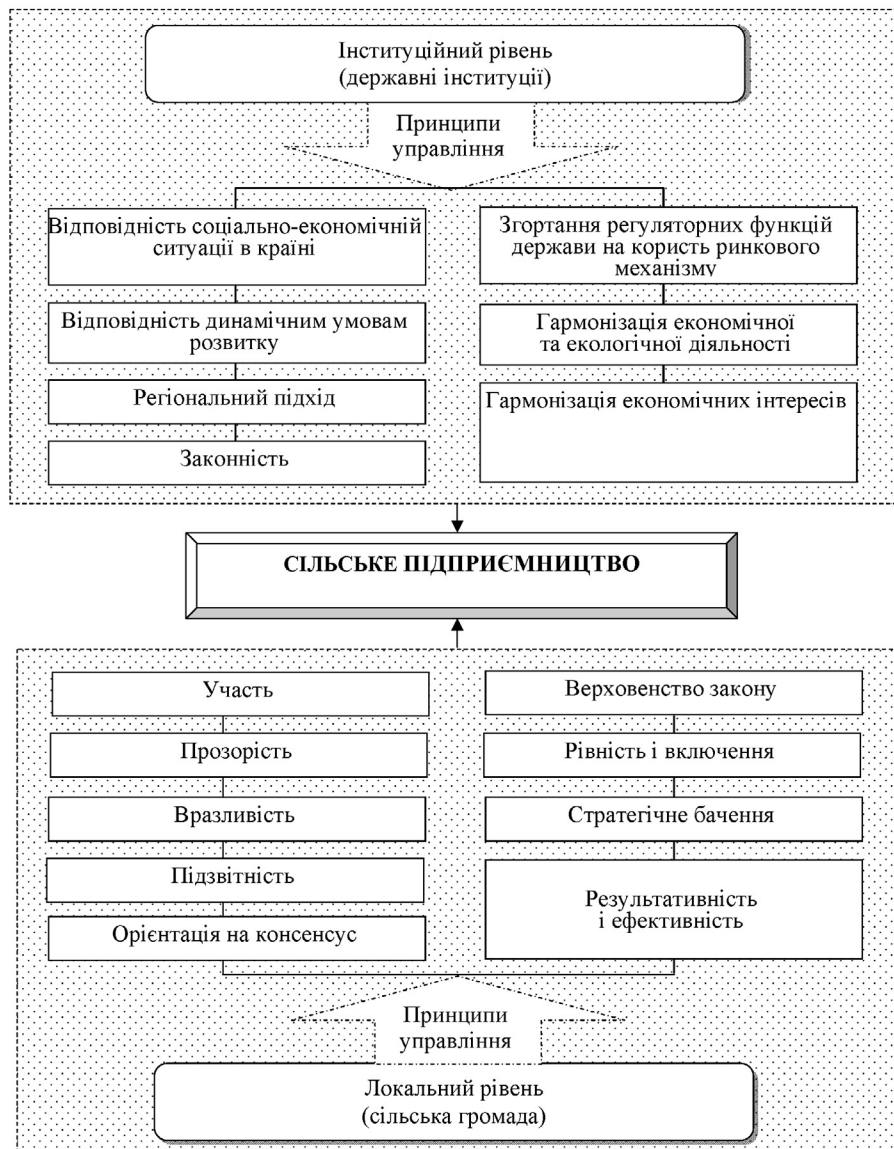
Інституційний рівень (державні інституції)

Принципи управління

Відповідність соціально-економічній ситуації в країні

Відповідність динамічним умовам розвитку

Регіональний підхід

Законність

Згортання регуляторних функцій держави на користь ринкового механізму

Гармонізація економічної та екологічної діяльності

Гармонізація економічних інтересів

СІЛЬСЬКЕ ПІДПРИЄМНИЦТВО

Участь

Прозорість

Вразливість

Підзвітність

Орієнтація на консенсус

Верховенство закону

Рівність і включення

Стратегічне бачення

Результативність і ефективність

Принципи управління

Локальний рівень (сільська громада)